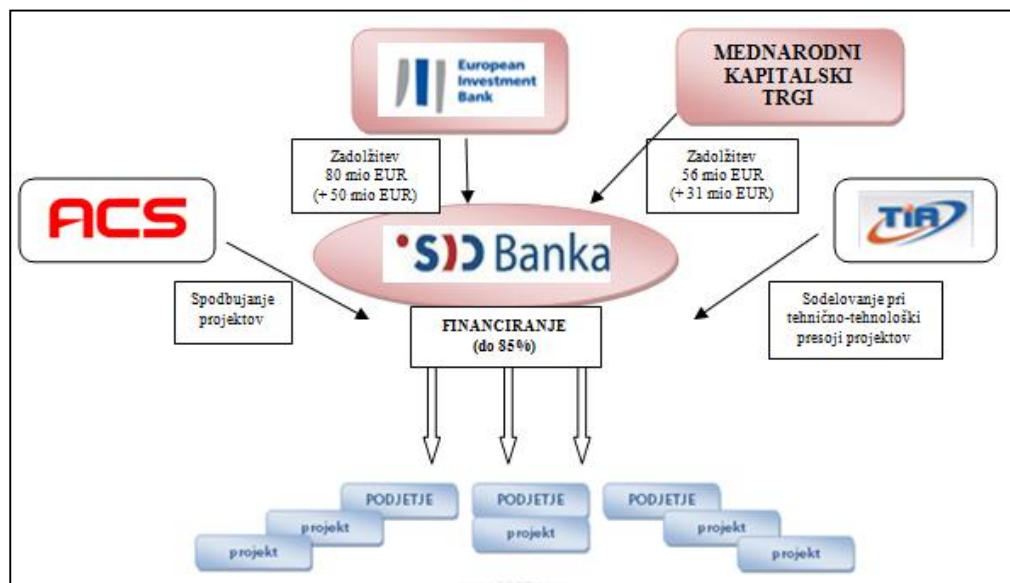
European Investment Bank

MEDNARODNI KAPITALSKI TRGI

Zadolžitev 80 mio EUR (+ 50 mio EUR)

Zadolžitev 56 mio EUR (+ 31 mio EUR)

ACS

SID Banka

TIA

Spodbujanje projektov

FINANCIRANJE (do 85%)

Sodelovanje pri tehnično-tehnološki presoji projektov

PODJETJE
projekt
projekt

PODJETJE
projekt

PODJETJE
projekt
projekt